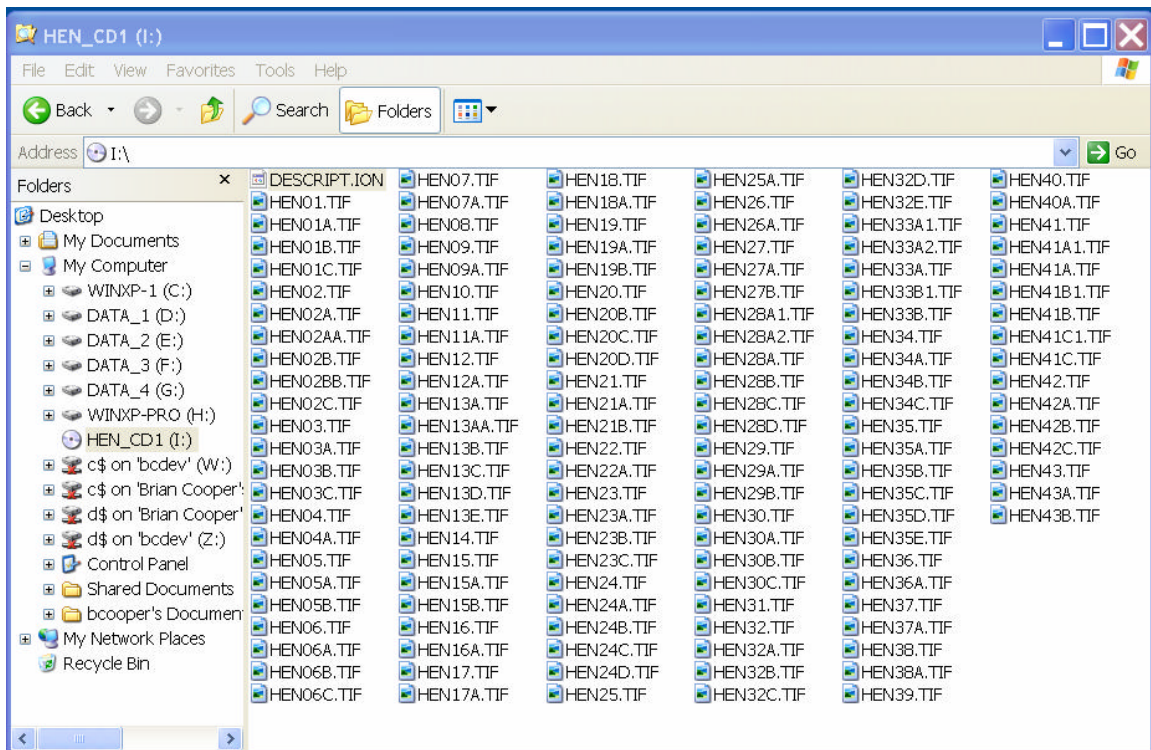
HEN_CD1 (I:)

File Edit View Favorites Tools Help

Back Search Folders

Address I:\ Go

Folders ×

Desktop
My Documents
My Computer
WINXP-1 (C:)
DATA_1 (D:)
DATA_2 (E:)
DATA_3 (F:)
DATA_4 (G:)
WINXP-PRO (H:)
HEN_CD1 (I:)
c$ on 'bcdev' (W:)
c$ on 'Brian Cooper'
d$ on 'Brian Cooper'
d$ on 'bcdev' (Z:)
Control Panel
Shared Documents
bcooper's Documen
My Network Places
Recycle Bin

DESCRIPT.ION
HEN01.TIF
HEN01A.TIF
HEN01B.TIF
HEN01C.TIF
HEN02.TIF
HEN02A.TIF
HEN02AA.TIF
HEN02B.TIF
HEN02BB.TIF
HEN02C.TIF
HEN03.TIF
HEN03A.TIF
HEN03B.TIF
HEN03C.TIF
HEN04.TIF
HEN04A.TIF
HEN05.TIF
HEN05A.TIF
HEN05B.TIF
HEN06.TIF
HEN06A.TIF
HEN06B.TIF
HEN06C.TIF

HEN07.TIF
HEN07A.TIF
HEN08.TIF
HEN09.TIF
HEN09A.TIF
HEN10.TIF
HEN11.TIF
HEN11A.TIF
HEN12.TIF
HEN12A.TIF
HEN13A.TIF
HEN13AA.TIF
HEN13B.TIF
HEN13C.TIF
HEN13D.TIF
HEN13E.TIF
HEN14.TIF
HEN15.TIF
HEN15A.TIF
HEN15B.TIF
HEN16.TIF
HEN16A.TIF
HEN17.TIF
HEN17A.TIF

HEN18.TIF
HEN18A.TIF
HEN19.TIF
HEN19A.TIF
HEN19B.TIF
HEN20.TIF
HEN20B.TIF
HEN20C.TIF
HEN20D.TIF
HEN21.TIF
HEN21A.TIF
HEN21B.TIF
HEN22.TIF
HEN22A.TIF
HEN23.TIF
HEN23A.TIF
HEN23B.TIF
HEN23C.TIF
HEN24.TIF
HEN24A.TIF
HEN24B.TIF
HEN24C.TIF
HEN24D.TIF
HEN25.TIF

HEN25A.TIF
HEN26.TIF
HEN26A.TIF
HEN27.TIF
HEN27A.TIF
HEN27B.TIF
HEN28A1.TIF
HEN28A2.TIF
HEN28A.TIF
HEN28B.TIF
HEN28C.TIF
HEN28D.TIF
HEN29.TIF
HEN29A.TIF
HEN29B.TIF
HEN30.TIF
HEN30A.TIF
HEN30B.TIF
HEN30C.TIF
HEN31.TIF
HEN32.TIF
HEN32A.TIF
HEN32B.TIF
HEN32C.TIF

HEN32D.TIF
HEN32E.TIF
HEN33A1.TIF
HEN33A2.TIF
HEN33A.TIF
HEN33B1.TIF
HEN33B.TIF
HEN34.TIF
HEN34A.TIF
HEN34B.TIF
HEN34C.TIF
HEN35.TIF
HEN35A.TIF
HEN35B.TIF
HEN35C.TIF
HEN35D.TIF
HEN35E.TIF
HEN36.TIF
HEN36A.TIF
HEN37.TIF
HEN37A.TIF
HEN38.TIF
HEN38A.TIF
HEN39.TIF

HEN40.TIF
HEN40A.TIF
HEN41.TIF
HEN41A1.TIF
HEN41A.TIF
HEN41B1.TIF
HEN41B.TIF
HEN41C1.TIF
HEN41C.TIF
HEN42.TIF
HEN42A.TIF
HEN42B.TIF
HEN42C.TIF
HEN43.TIF
HEN43A.TIF
HEN43B.TIF